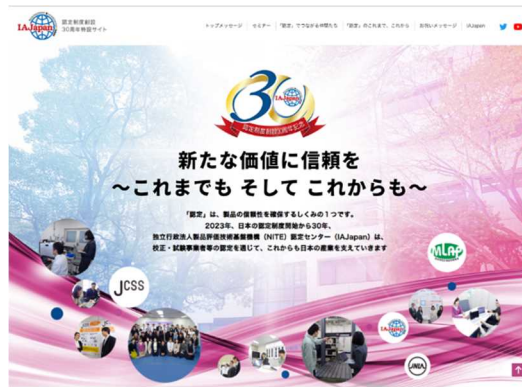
IAJapan 認定制度創設 30周年特設サイト

トップメッセージ　セミナー　「認定」でつながる仲間たち　「認定」のこれまで、これから　お祝いメッセージ　IAJapan

30 IAJapan 認定制度創設30周年記念

新たな価値に信頼を
～これまでも そして これからも～

「認定」は、製品の信頼性を確保するしくみの1つです。
2023年、日本の認定制度開始から30年。
独立行政法人製品評価技術基盤機構（NITE）認定センター（IAJapan）は、
校正・試験事業者等の認定を通じて、これからも日本の産業を支えていきます

JCSS

MLAP

IAJapan

JNLA